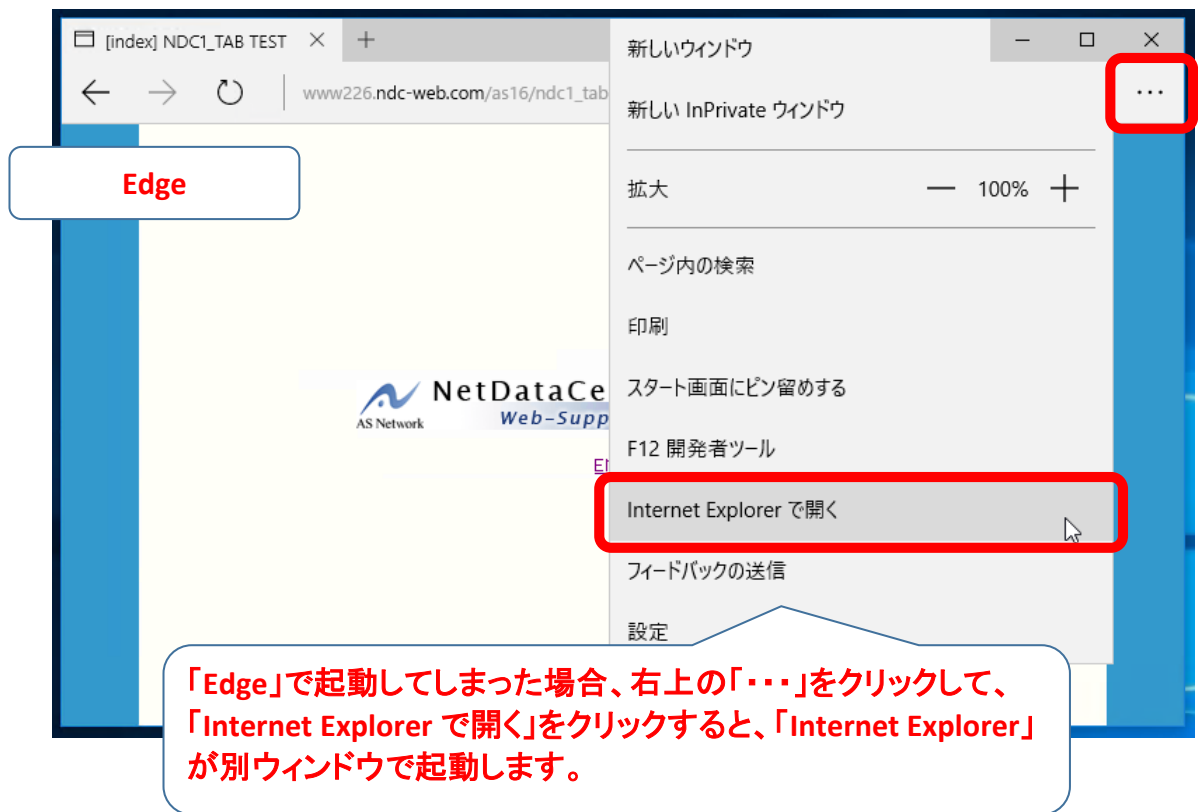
[index] NDC1_TAB TEST ✕ +

www226.ndc-web.com/as16/ndc1_tab

Edge

NetDataCe
AS Network
Web-Supp
El

新しいウィンドウ

新しい InPrivate ウィンドウ

拡大 — 100% +

ページ内の検索

印刷

スタート画面にピン留めする

F12 開発者ツール

Internet Explorer で開く

フィードバックの送信

設定

...

「Edge」で起動してしまった場合、右上の「･･･」をクリックして、「Internet Explorer で開く」をクリックすると、「Internet Explorer」が別ウィンドウで起動します。